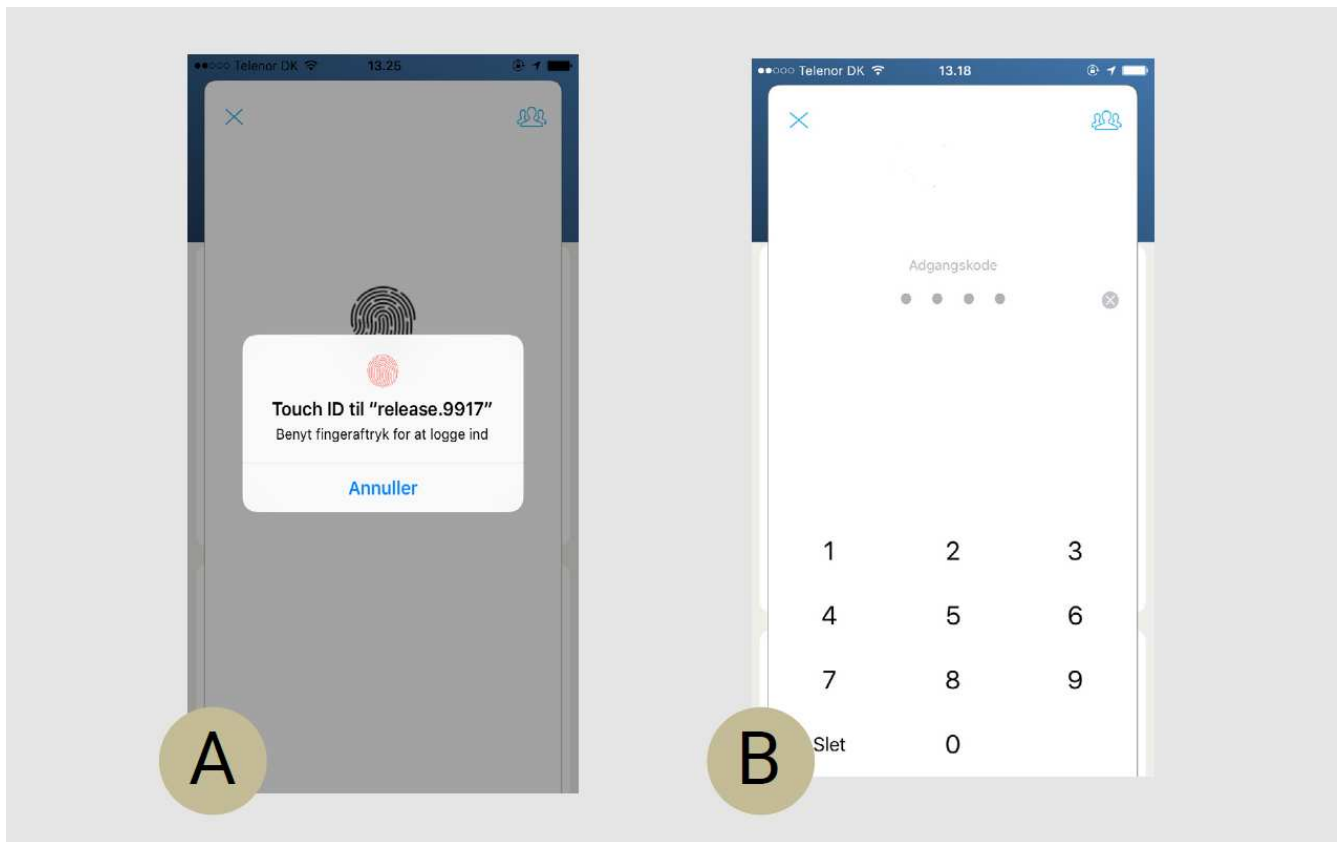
●●○○○ Telenor DK 13.25

×

Touch ID til "release.9917"

Benyt fingeraftryk for at logge ind

Annuller

A

●●○○○ Telenor DK 13.18

×

Adgangskode

| 1 | 2 | 3 |
|---|---|---|
| 4 | 5 | 6 |
| 7 | 8 | 9 |
| Slet | 0 | |

B